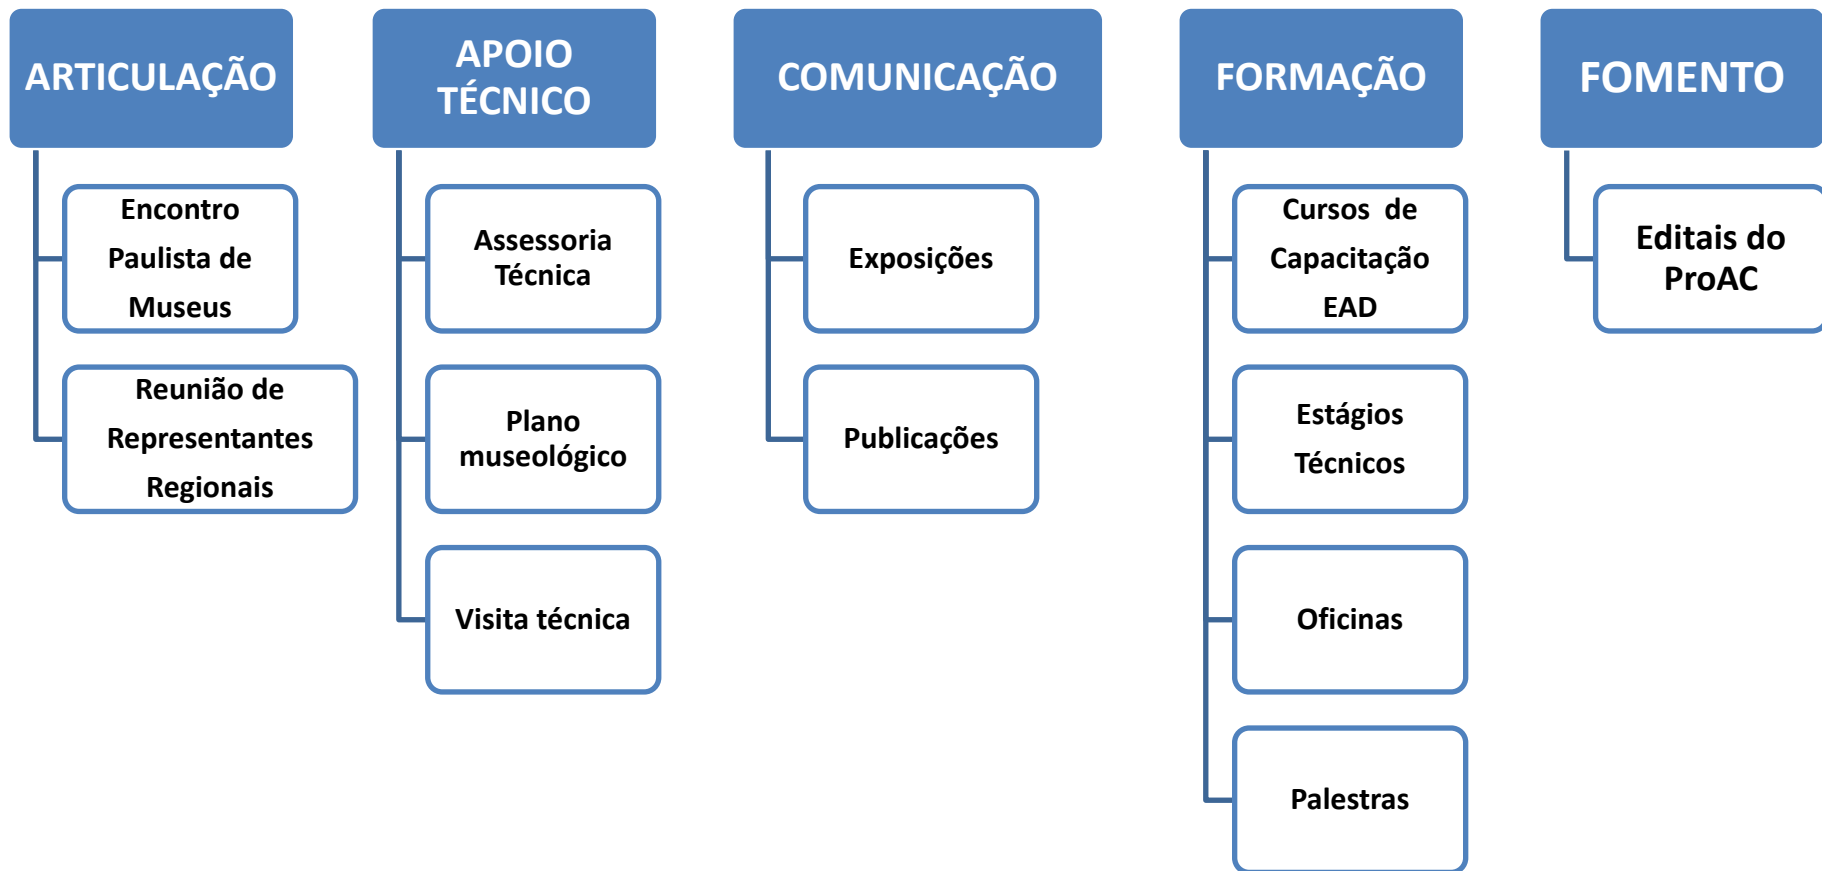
ARTICULAÇÃO

Encontro Paulista de Museus

Reunião de Representantes Regionais

APOIO TÉCNICO

Assessoria Técnica

Plano museológico

Visita técnica

COMUNICAÇÃO

Exposições

Publicações

FORMAÇÃO

Cursos de Capacitação EAD

Estágios Técnicos

Oficinas

Palestras

FOMENTO

Editais do ProAC